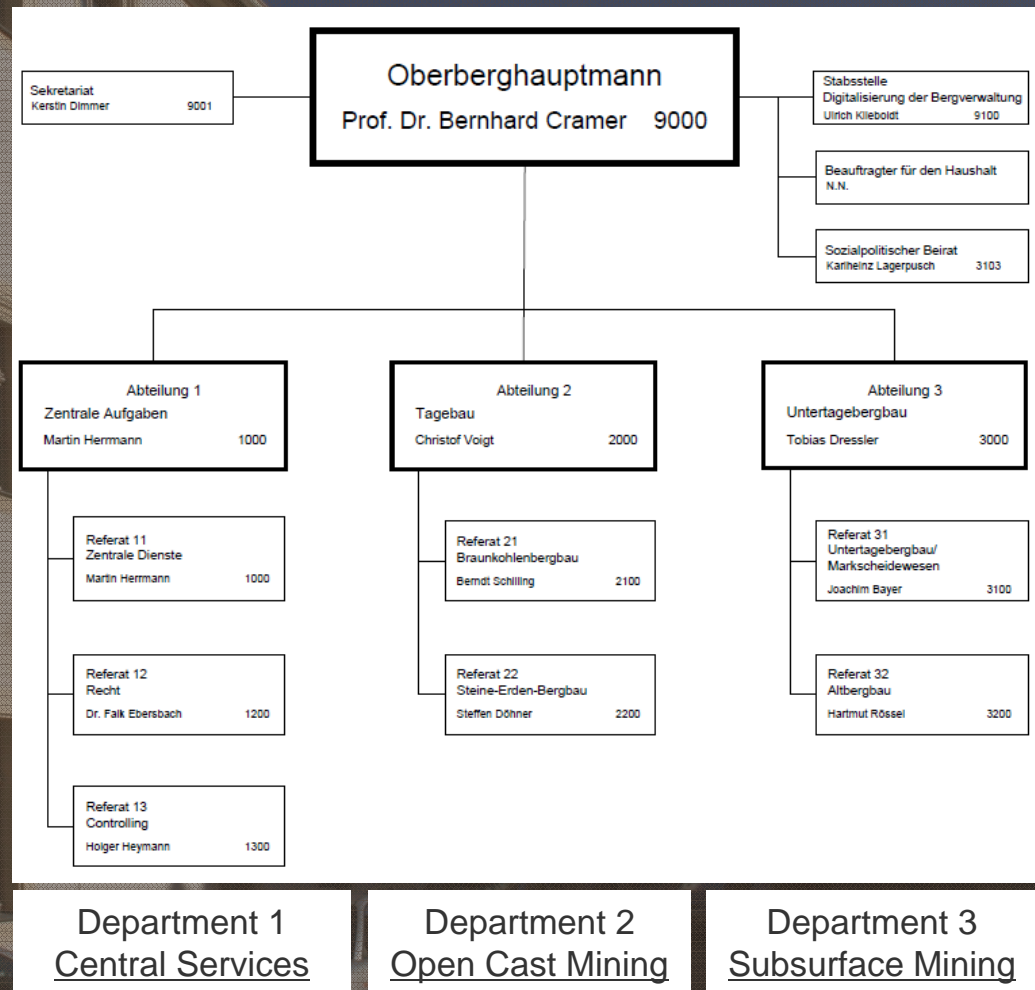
Sekretariat
Kerstin Dimmer 9001

Oberberghauptmann
Prof. Dr. Bernhard Cramer 9000

Stabsstelle
Digitalisierung der Bergverwaltung
Ulrich Kleboldt 9100

Beauftragter für den Haushalt
N.N.

Sozialpolitischer Beirat
Karlheinz Lagerpusch 3103

Abteilung 1
Zentrale Aufgaben
Martin Herrmann 1000

Referat 11
Zentrale Dienste
Martin Herrmann 1000

Referat 12
Recht
Dr. Falk Ebersbach 1200

Referat 13
Controlling
Holger Heymann 1300

Abteilung 2
Tagebau
Christof Voigt 2000

Referat 21
Braunkohlenbergbau
Berndt Schilling 2100

Referat 22
Steine-Erden-Bergbau
Steffen Döhner 2200

Abteilung 3
Untertagebergbau
Tobias Dressler 3000

Referat 31
Untertagebergbau/
Markscheidewesen
Joachim Bayer 3100

Referat 32
Altbergbau
Hartmut Rössel 3200

Department 1
Central Services

Department 2
Open Cast Mining

Department 3
Subsurface Mining